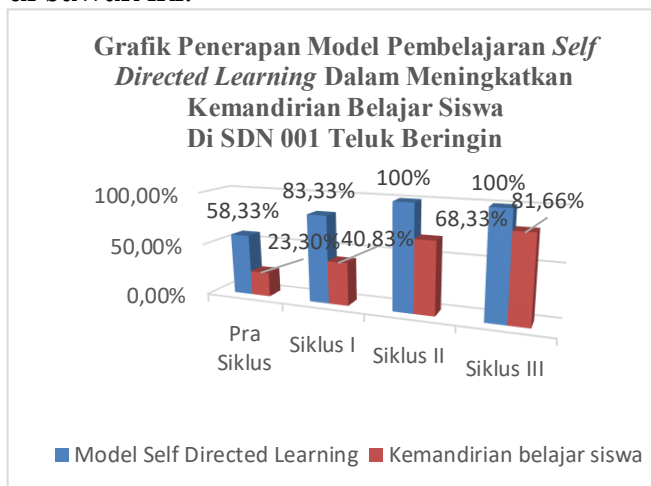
Grafik Penerapan Model Pembelajaran *Self Directed Learning* Dalam Meningkatkan Kemandirian Belajar Siswa Di SDN 001 Teluk Beringin

100,00%
50,00%
0,00%

58,33%
23,30%
83,33%
40,83%
100%
68,33%
100%
81,66%

Pra Siklus
Siklus I
Siklus II
Siklus III

Model Self Directed Learning
Kemandirian belajar siswa